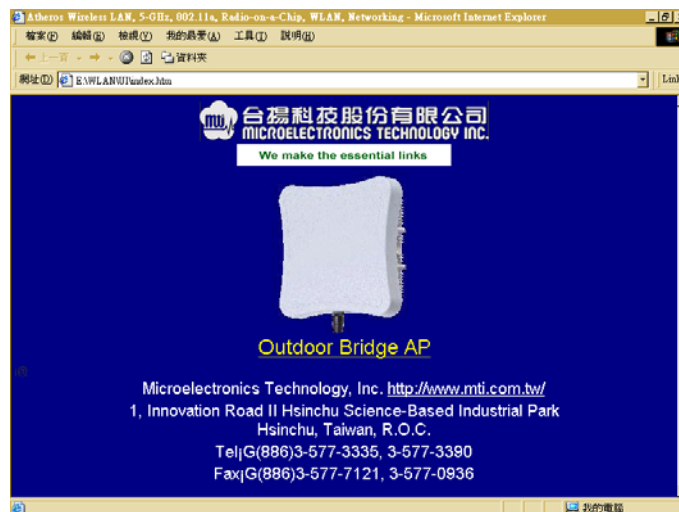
Atheros Wireless LAN, 5-GHz, 802.11a, Radio-on-a-Chip, WLAN, Networking - Microsoft Internet Explorer

檔案(F) 編輯(E) 檢視(V) 我的最愛(A) 工具(T) 說明(H)

上一頁 資料夾

網址(D) E:\WLANUI\index.htm

Links

mti 台揚科技股份有限公司 MICROELECTRONICS TECHNOLOGY INC.

We make the essential links

Outdoor Bridge AP

Microelectronics Technology, Inc. http://www.mti.com.tw/

1, Innovation Road II Hsinchu Science-Based Industrial Park Hsinchu, Taiwan, R.O.C.

Tel¡G(886)3-577-3335, 3-577-3390

Fax¡G(886)3-577-7121, 3-577-0936

我的電腦